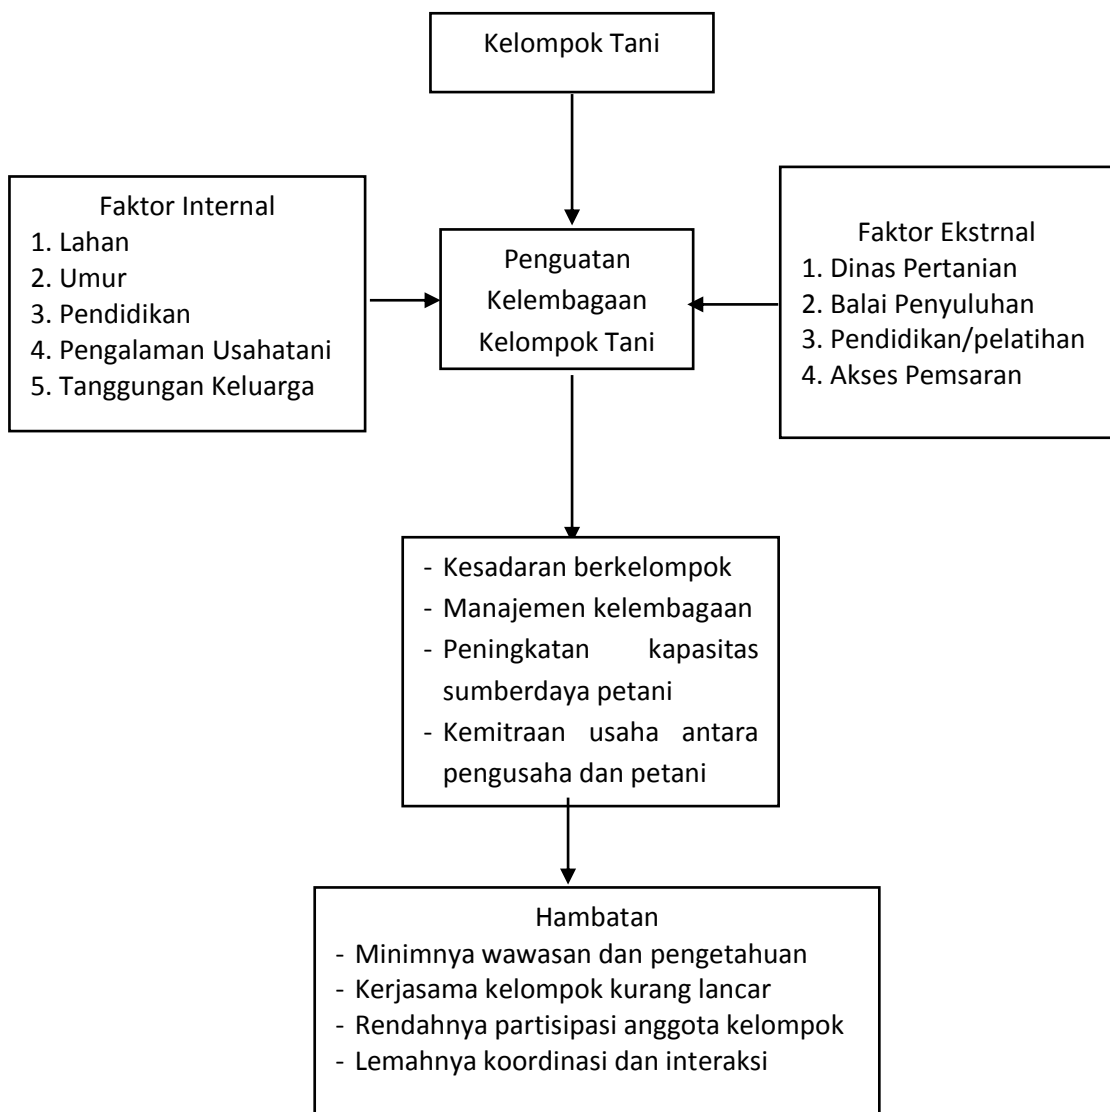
Kelompok Tani

Faktor Internal
1. Lahan
2. Umur
3. Pendidikan
4. Pengalaman Usahatani
5. Tanggungan Keluarga

Penguatan Kelembagaan Kelompok Tani

Faktor Ekstrnal
1. Dinas Pertanian
2. Balai Penyuluhan
3. Pendidikan/pelatihan
4. Akses Pemsaran

- Kesadaran berkelompok
- Manajemen kelembagaan
- Peningkatan kapasitas sumberdaya petani
- Kemitraan usaha antara pengusaha dan petani

Hambatan
- Minimnya wawasan dan pengetahuan
- Kerjasama kelompok kurang lancar
- Rendahnya partisipasi anggota kelompok
- Lemahnya koordinasi dan interaksi